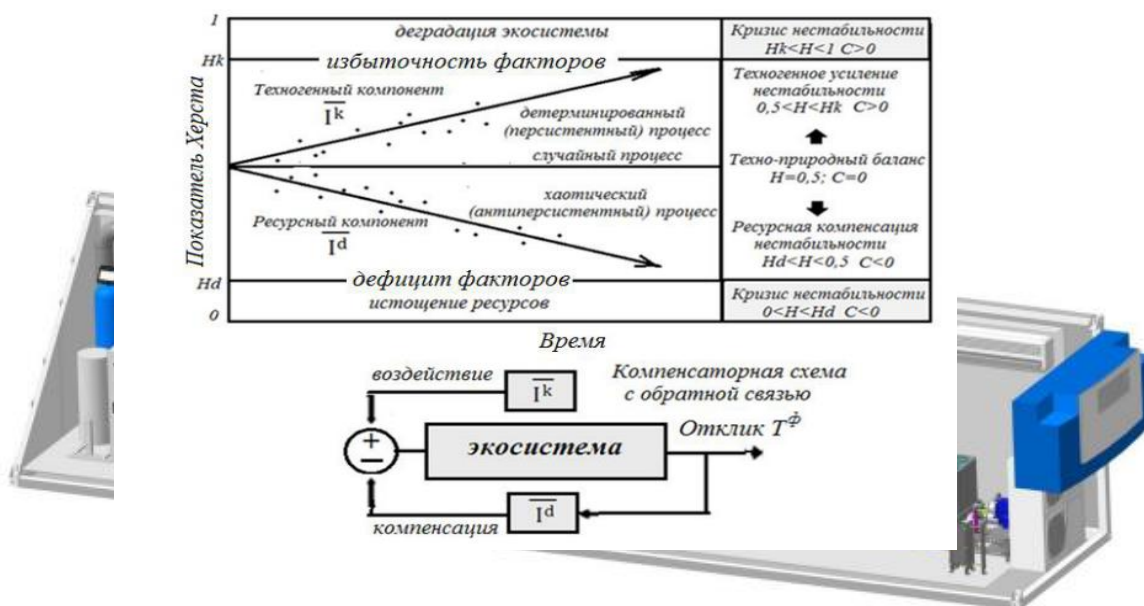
1
Hk
0
Hd

Показатель Херста

деградация экосистемы

избыточность факторов

Техногенный компонент
$\overline{I^k}$

детерминированный (персистентный) процесс

случайный процесс

хаотический (антиперсистентный) процесс

Ресурсный компонент
$\overline{I^d}$

дефицит факторов

истощение ресурсов

Время

Кризис нестабильности
Hk<H<1 C>0

Техногенное усиление нестабильности
0,5<H<Hk C>0

Техно-природный баланс
H=0,5; C=0

Ресурсная компенсация нестабильности
Hd<H<0,5 C<0

Кризис нестабильности
0<H<Hd C<0

воздействие
$\overline{I^k}$

Компенсаторная схема с обратной связью

+
−

экосистема

Отклик $T^{\Phi}$

$\overline{I^d}$

компенсация